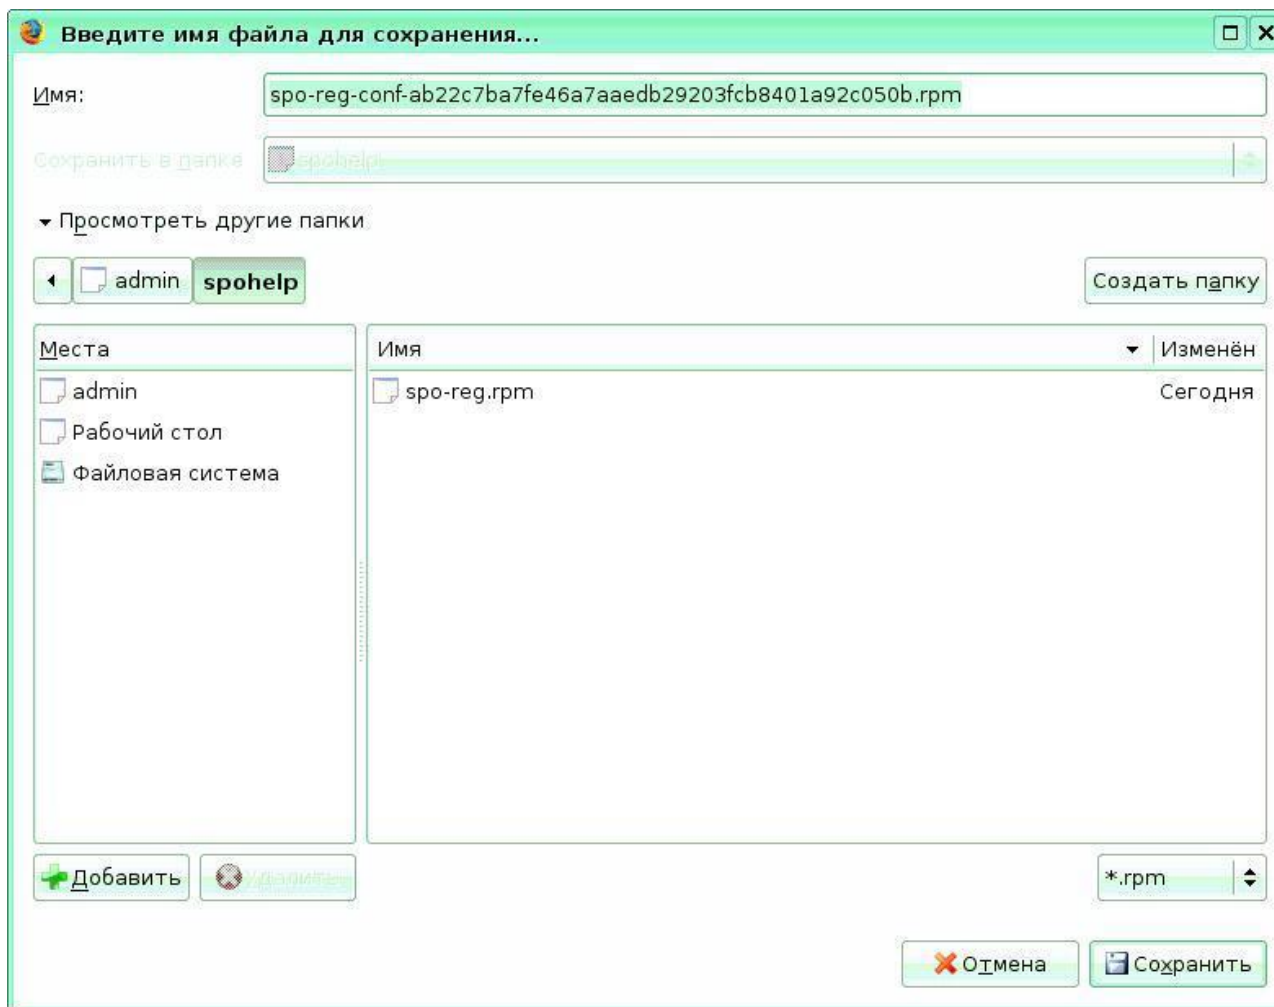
Введите имя файла для сохранения...

Имя: spo-reg-conf-ab22c7ba7fe46a7aaedb29203fcb8401a92c050b.rpm

Сохранить в папке spohelp

Просмотреть другие папки

admin spohelp

Создать папку

Места

admin

Рабочий стол

Файловая система

| Имя | Изменён |
|---|---|
| spo-reg.rpm | Сегодня |

Добавить

Удалить

*.rpm

Отмена

Сохранить